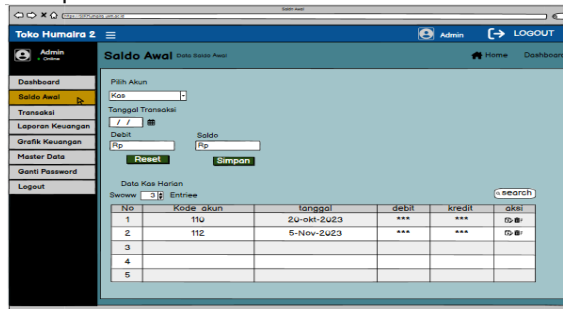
Saldo Awal

https://127.0.0.1/saldo_awal

Toko Humaira 2 ≡

Admin

LOGOUT

Admin
• Online

Dashboard
Saldo Awal
Transaksi
Laporan Keuangan
Grafik Keuangan
Master Data
Ganti Password
Logout

Saldo Awal Data Saldo Awal

Home Dashboard

Pilih Akun
Kas

Tanggal Transaksi
/ /

Debit
Rp

Saldo
Rp

Reset

Simpan

Data Kas Harian

Swoww 3 Entriee

search

| No | Kode akun | tanggal | debit | kredit | aksi |
|---|---|---|---|---|---|
| 1 | 110 | 20-okt-2023 | *** | *** | |
| 2 | 112 | 5-Nov-2023 | *** | *** | |
| 3 | | | | | |
| 4 | | | | | |
| 5 | | | | | |